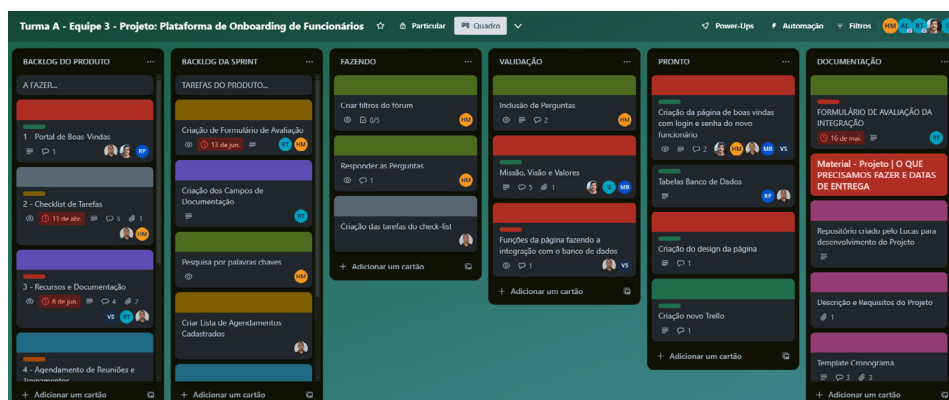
Turma A - Equipe 3 - Projeto: Plataforma de Onboarding de Funcionários ☆ Particular Quadro

Power-Ups Automação Filtros HM

BACKLOG DO PRODUTO ...

A FAZER...

1 - Portal de Boas Vindas
1
RP

2 - Checklist de Tarefas
11 de abr. 3 1
HM

3 - Recursos e Documentação
6 de jun. 4 2
VS RT

4 - Agendamento de Reuniões e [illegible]

+ Adicionar um cartão

BACKLOG DA SPRINT ...

TAREFAS DO PRODUTO...

Criação de Formulário de Avaliação
13 de jun.
RT HM

Criação dos Campos de Documentação
RT

Pesquisa por palavras chaves
HM

Criar Lista de Agendamentos Cadastrados

+ Adicionar um cartão

FAZENDO ...

Criar filtros do fórum
0/5
HM

Responder as Perguntas
1
HM

Criação das tarefas do check-list

+ Adicionar um cartão

VALIDAÇÃO ...

Inclusão de Perguntas
2
HM

Missão, Visão e Valores
5 1
MB

Funções da página fazendo a integração com o banco de dados
1
VS

+ Adicionar um cartão

PRONTO ...

Criação da página de boas vindas com login e senha do novo funcionário
2
HM MB VS

Tabelas Banco de Dados
RP

Criação do design da página
1

Criação novo Trello
1

+ Adicionar um cartão

DOCUMENTAÇÃO ...

FORMULÁRIO DE AVALIAÇÃO DA INTEGRAÇÃO
16 de mai.
RT

Material - Projeto | O QUE PRECISAMOS FAZER E DATAS DE ENTREGA

Repositório criado pelo Lucas para desenvolvimento do Projeto

Descrição e Requisitos do Projeto
1

Template Cronograma
3 3

+ Adicionar um cartão